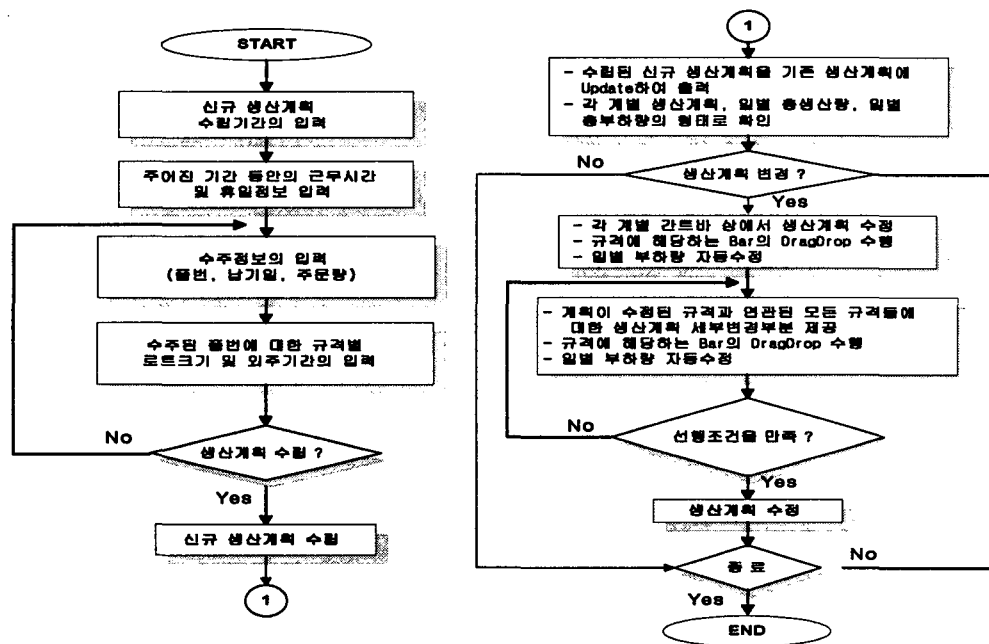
START

신규 생산계획 수립기간의 입력

주어진 기간 동안의 근무시간 및 휴일정보 입력

수주정보의 입력 (품번, 납기일, 주문량)

수주된 품번에 대한 규격별 로트크기 및 외주기간의 입력

No

생산계획 수립 ?

Yes

신규 생산계획 수립

1

1

- 수립된 신규 생산계획을 기존 생산계획에 Update하여 출력
- 각 개별 생산계획, 일별 총생산량, 일별 총부하량의 형태로 확인

No

생산계획 변경 ?

Yes

- 각 개별 간트바 상에서 생산계획 수정
- 규격에 해당하는 Bar의 DragDrop 수행
- 일별 부하량 자동수정

- 계획이 수정된 규격과 연관된 모든 규격들에 대한 생산계획 세부변경부분 제공
- 규격에 해당하는 Bar의 DragDrop 수행
- 일별 부하량 자동수정

No

선행조건을 만족 ?

Yes

생산계획 수정

No

종료

Yes

END